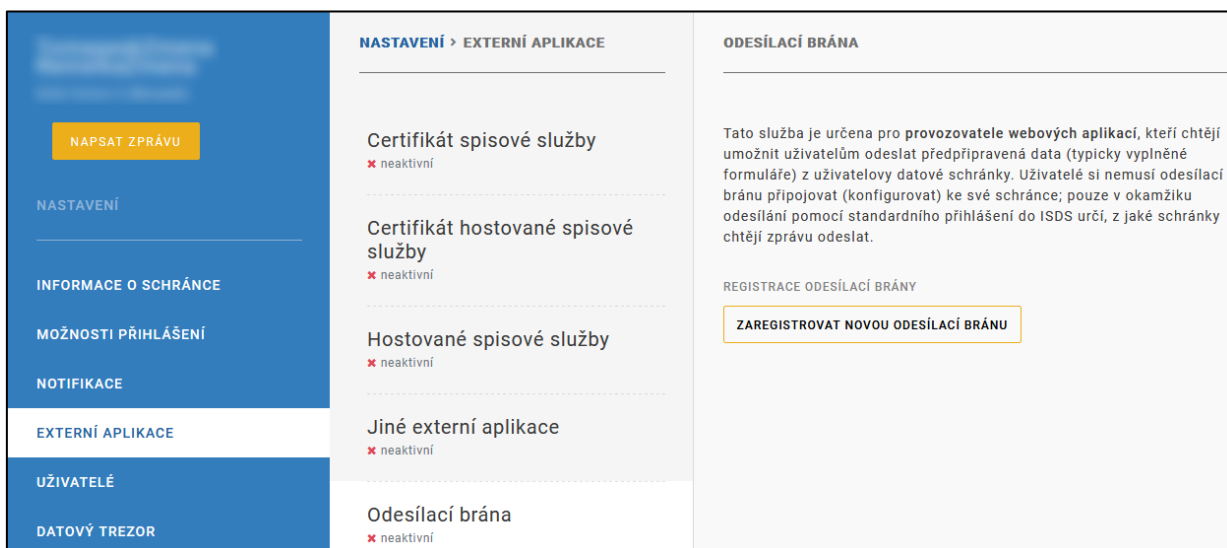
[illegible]

NAPSAT ZPRÁVU

NASTAVENÍ

INFORMACE O SCHRÁNCE

MOŽNOSTI PŘIHLÁŠENÍ

NOTIFIKACE

EXTERNÍ APLIKACE

UŽIVATELÉ

DATOVÝ TREZOR

NASTAVENÍ > EXTERNÍ APLIKACE

Certifikát spisové služby
✖ neaktivní

Certifikát hostované spisové služby
✖ neaktivní

Hostované spisové služby
✖ neaktivní

Jiné externí aplikace
✖ neaktivní

Odesílací brána
✖ neaktivní

ODESÍLACÍ BRÁNA

Tato služba je určena pro provozovatele webových aplikací, kteří chtějí umožnit uživatelům odeslat předpřipravená data (typicky vyplněné formuláře) z uživatelovy datové schránky. Uživatelé si nemusí odesílací bránu připojovat (konfigurovat) ke své schránce; pouze v okamžiku odesílání pomocí standardního přihlášení do ISDS určí, z jaké schránky chtějí zprávu odeslat.

REGISTRACE ODESÍLACÍ BRÁNY

ZAREGISTROVAT NOVOU ODESÍLACÍ BRÁNU